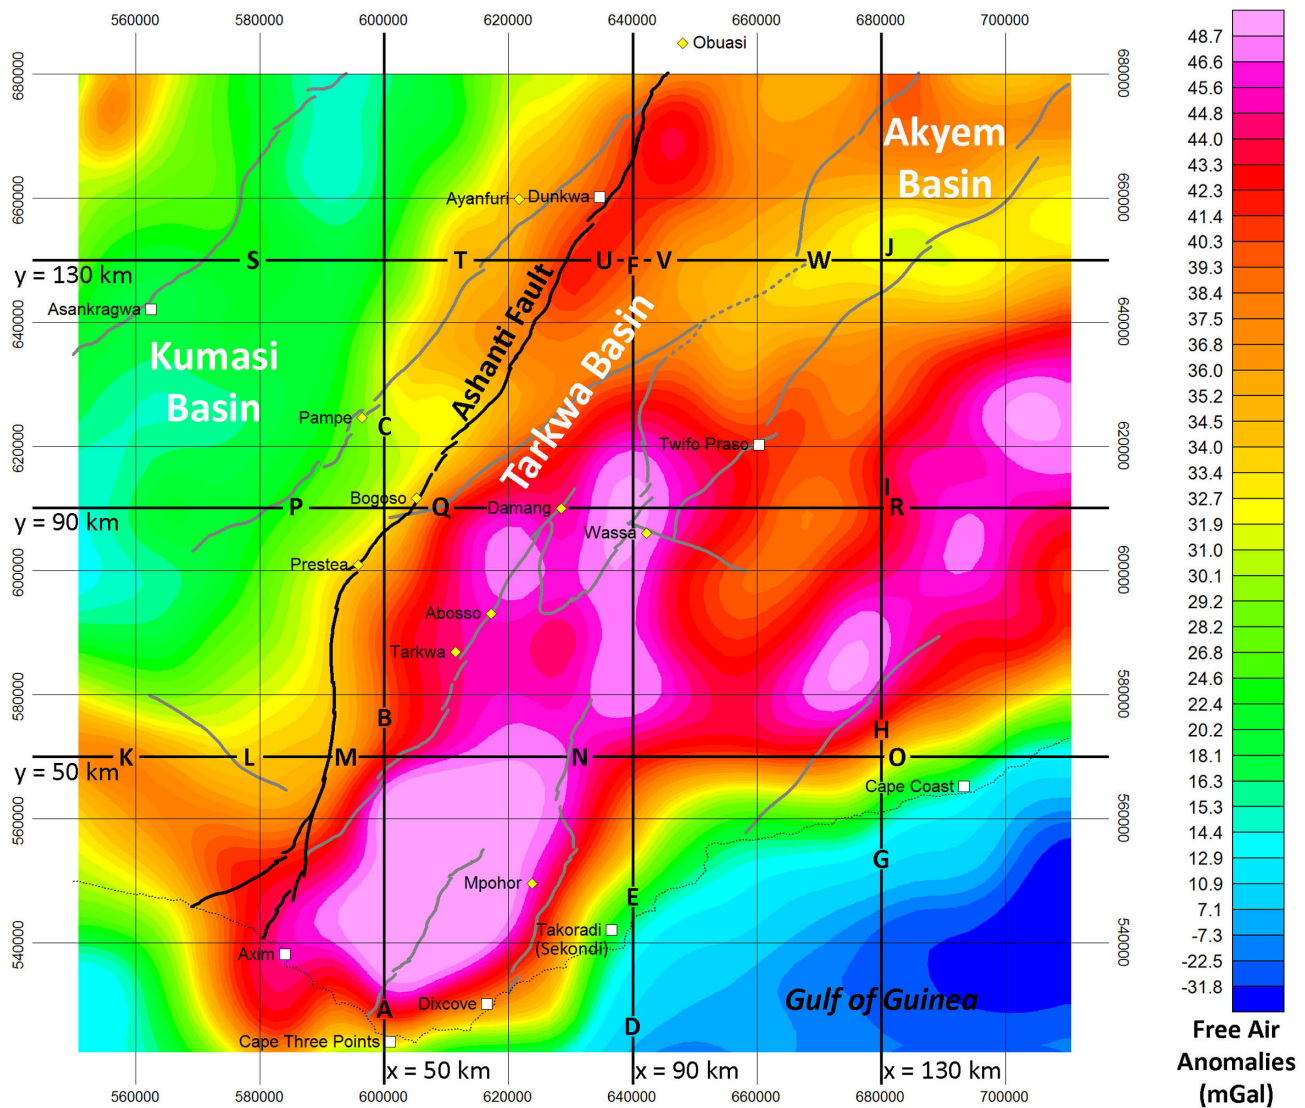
560000 580000 600000 620000 640000 660000 680000 700000

Obuasi

680000 660000 640000 620000 600000 580000 560000 540000

Akyem Basin

Ayanfuri Dunkwa

y = 130 km S T U F V W J

Asankragwa

Ashanti Fault

Kumasi Basin

Tarkwa Basin

Pampe C

Twifo Praso

Bogoso

y = 90 km P Q Damang I R

Wassa

Prestea

Abosso

Tarkwa

B

H

y = 50 km K L M N O

Cape Coast

G

Mpohor

E

Takoradi (Sekondi)

Axim

Dixcove

A

Gulf of Guinea

D

Cape Three Points

x = 50 km x = 90 km x = 130 km

560000 580000 600000 620000 640000 660000 680000 700000

48.7
46.6
45.6
44.8
44.0
43.3
42.3
41.4
40.3
39.3
38.4
37.5
36.8
36.0
35.2
34.5
34.0
33.4
32.7
31.9
31.0
30.1
29.2
28.2
26.8
24.6
22.4
20.2
18.1
16.3
15.3
14.4
12.9
10.9
7.1
-7.3
-22.5
-31.8

Free Air Anomalies (mGal)